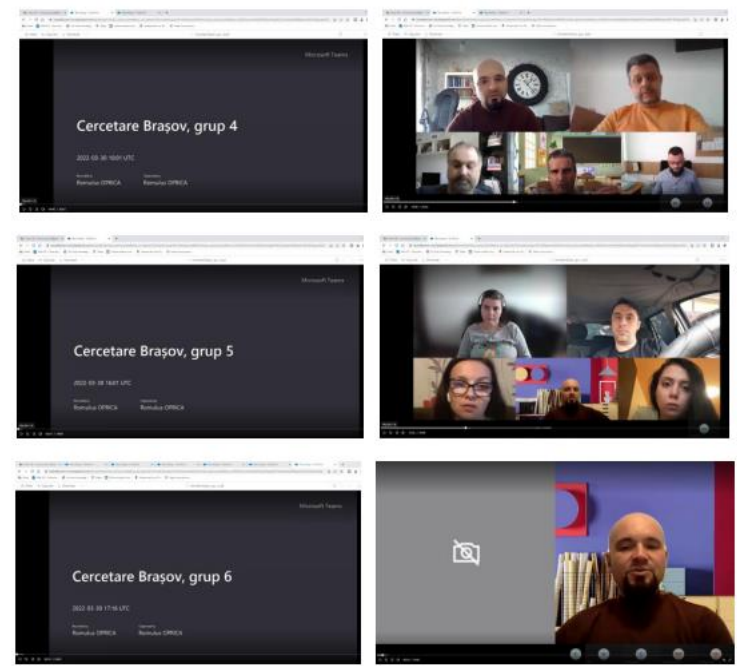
Microsoft Teams

Cercetare Brașov, grup 4

2022-03-30 10:01 UTC

Romulus OPRICA Romulus OPRICA

Microsoft Teams

Cercetare Brașov, grup 5

2022-03-30 16:01 UTC

Romulus OPRICA Romulus OPRICA

Microsoft Teams

Cercetare Brașov, grup 6

2022-03-30 17:16 UTC

Romulus OPRICA Romulus OPRICA